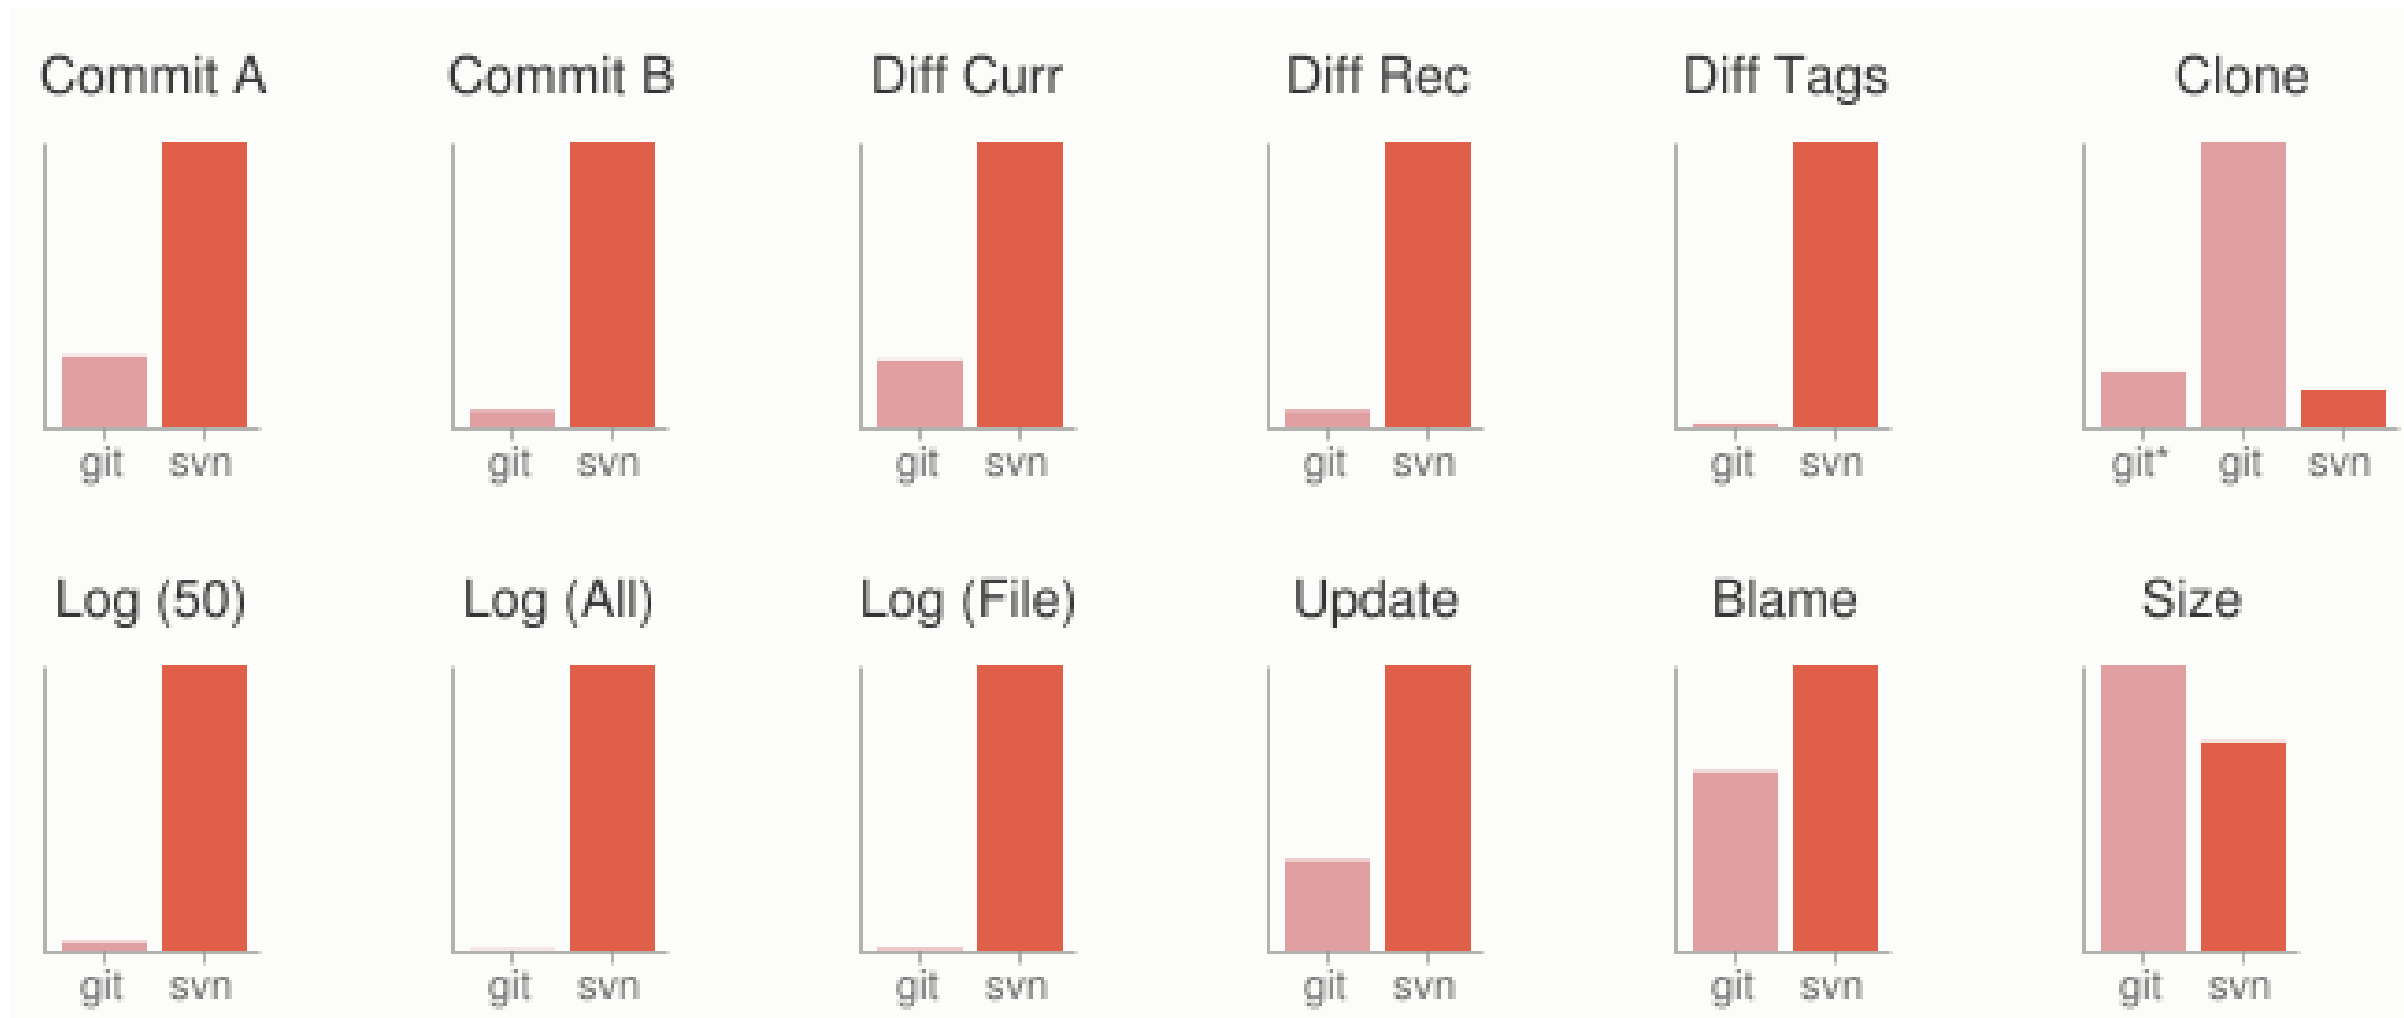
Commit A
git svn

Commit B
git svn

Diff Curr
git svn

Diff Rec
git svn

Diff Tags
git svn

Clone
git* git svn

Log (50)
git svn

Log (All)
git svn

Log (File)
git svn

Update
git svn

Blame
git svn

Size
git svn